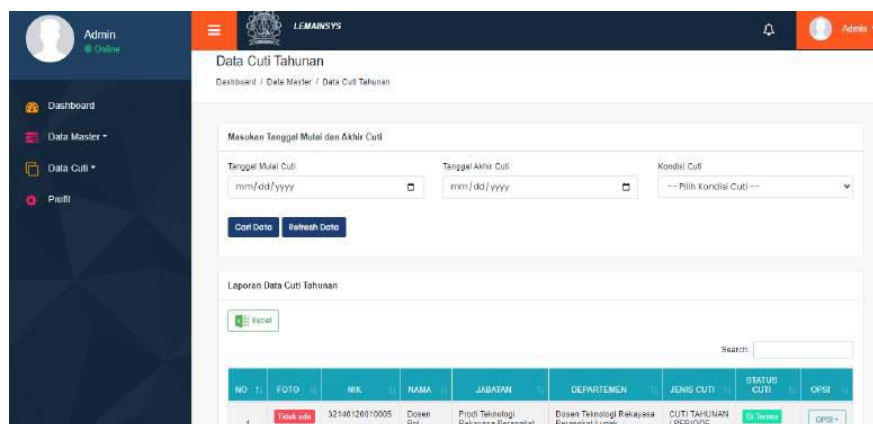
Admin
● Online

Dashboard
Data Master ▾
Data Cuti ▾
Profil

LEMAINSYS

Admin

Data Cuti Tahunan

Dashboard / Data Master / Data Cuti Tahunan

Masukan Tanggal Mulai dan Akhir Cuti

Tanggal Mulai Cuti
mm/dd/yyyy

Tanggal Akhir Cuti
mm/dd/yyyy

Kondisi Cuti
-- Pilih Kondisi Cuti --

Cari Data
Refresh Data

Laporan Data Cuti Tahunan

Excel

Search:

| NO | FOTO | NIK | NAMA | JABATAN | DEPARTEMEN | JENIS CUTI | STATUS CUTI | OPSI |
|---|---|---|---|---|---|---|---|---|
| 1 | Tidak ada | 32140120010005 | Dosen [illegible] | Prodi Teknologi Rekayasa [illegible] | Dosen Teknologi Rekayasa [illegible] | CUTI TAHUNAN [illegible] | Di Terima | OPSI ▾ |